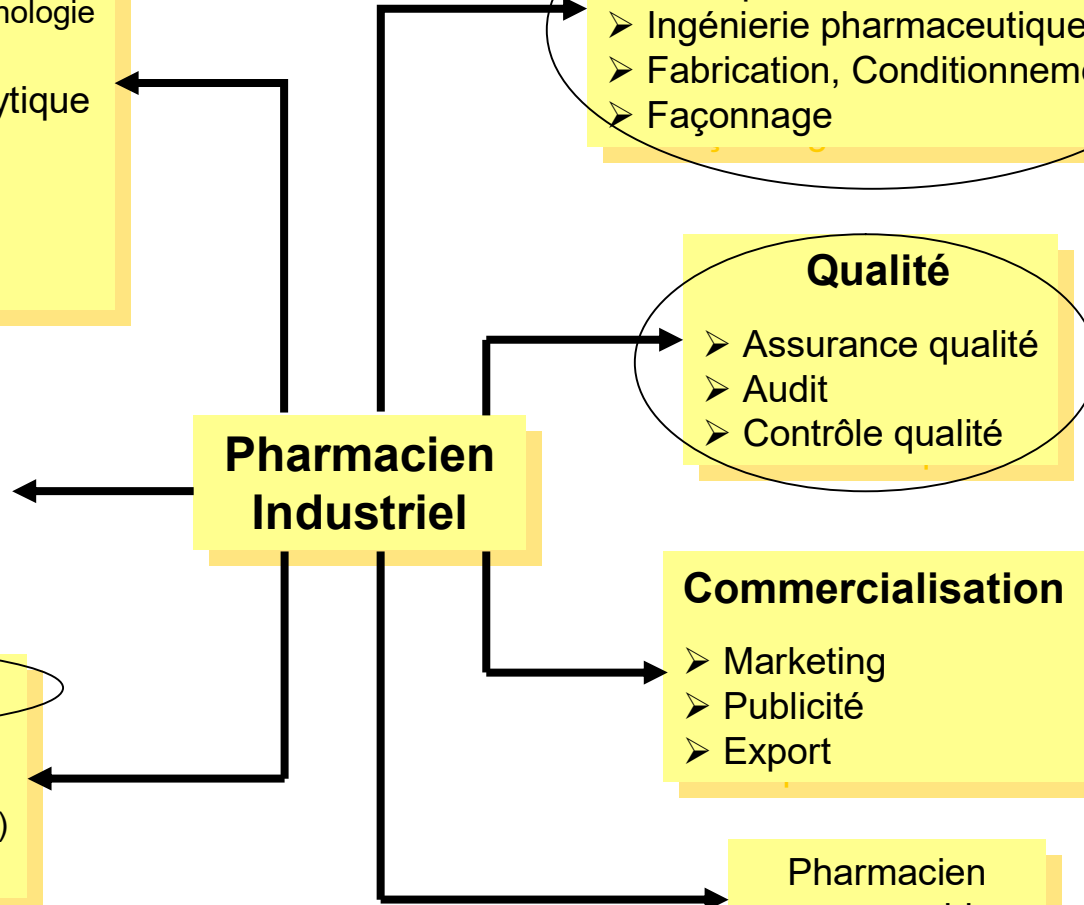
nologie

ytique

➢ Ingénierie pharmaceutique
➢ Fabrication, Conditionneme
➢ Façonnage

Qualité

➢ Assurance qualité
➢ Audit
➢ Contrôle qualité

Pharmacien Industriel

Commercialisation

➢ Marketing
➢ Publicité
➢ Export

)

Pharmacien